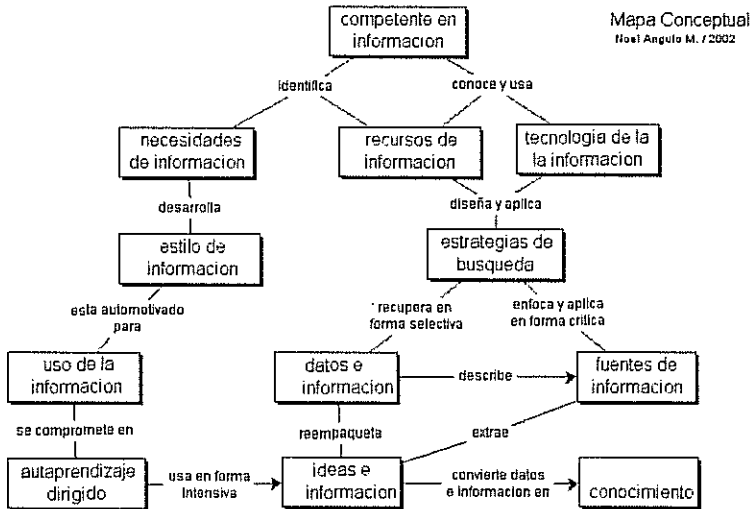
competente en informacion

Mapa Conceptual
Noel Angulo M. / 2002

identifica

conoce y usa

necesidades de informacion

recursos de informacion

tecnologia de la la informacion

desarrolla

diseña y aplica

estilo de informacion

estrategias de busqueda

esta automotivado para

recupera en forma selectiva

enfoca y aplica en forma critica

uso de la informacion

datos e informacion

describe

fuentes de informacion

se compromete en

reempaqueta

extrae

autaprendizaje dirigido

usa en forma intensiva

ideas e informacion

convierte datos e informacion en

conocimiento